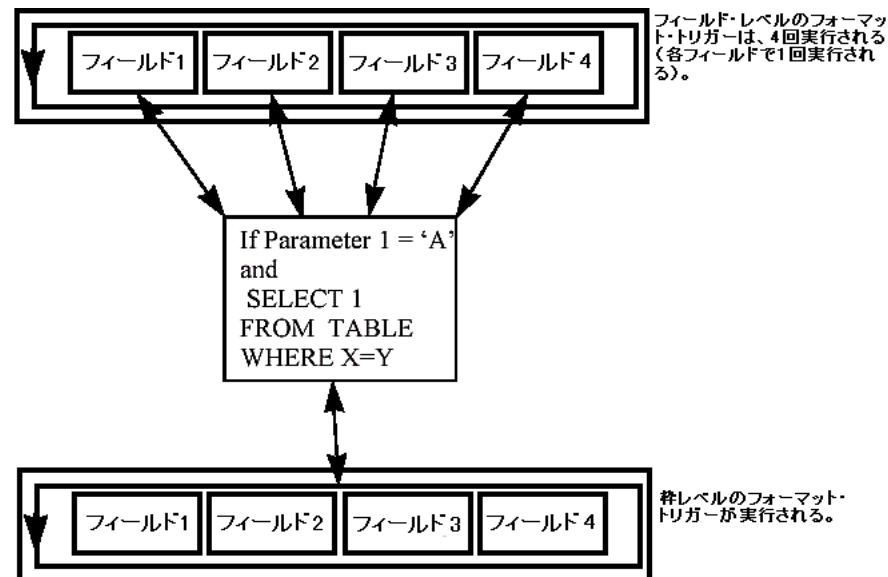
フィールド1

フィールド2

フィールド3

フィールド4

フィールド・レベルのフォーマット・トリガーは、4回実行される(各フィールドで1回実行される)。

If Parameter 1 = 'A'
and
SELECT 1
FROM TABLE
WHERE X=Y

フィールド1

フィールド2

フィールド3

フィールド4

枠レベルのフォーマット・トリガーが実行される。